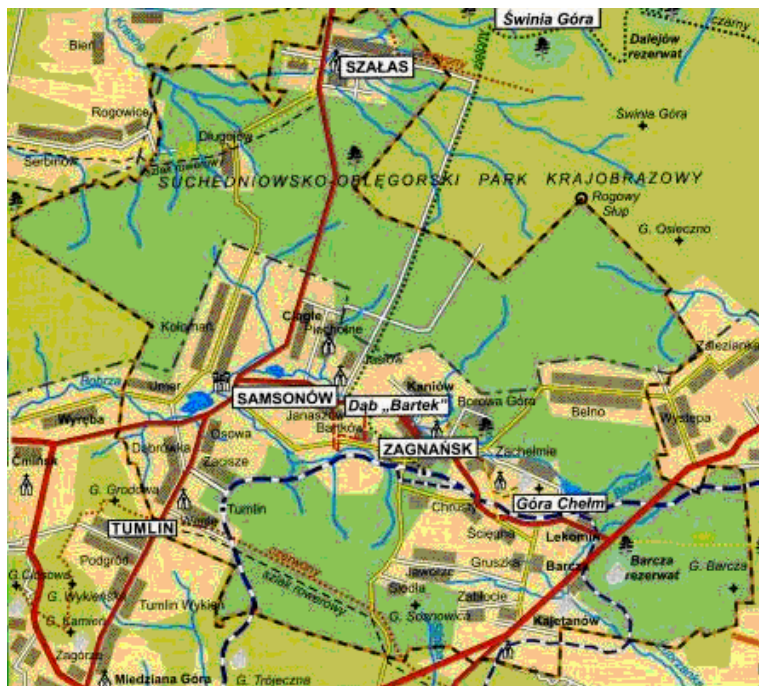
Świnia Góra
czarny
Dalejów rezerwat
Bieliny
Kamionka
SZAŁAS
zielony
Rogowice
Długojów
Świnia Góra
Serbinów
SUCHEDNIOWSKO-OBLĘGORSKI PARK KRAJOBRAZOWY
Rogowy Słup
G. Osieczno
Kołomań
Ciągle
Piechotne
Jasiów
Zalezianka
Bobrza
Umer
Kaniów
SAMSONÓW
Borowa Góra
Wyręba
Dąb „Bartek”
Belno
Janaszów
Bartków
Występa
Chlinsk
Dąbrówka
Osowa
ZAGNAŃSK
Zachełmie
Zaosie
G. Grodowa
Tumlin
Chrusty
Góra Chełm
TUMLIN
Węgle
Ściegnia
Lekomin
Podgród
Barcza rezerwat
G. Barcza
G. Ciosowa
Gruszka
Barcza
Jaworze
G. Wykień
Siodła
Zabłocie
Tumlin Wykień
Szlak Rowerowy
G. Sosnowica
G. Kamień
Kajetanów
Zagórze
Miedziana Góra
G. Trójeczna